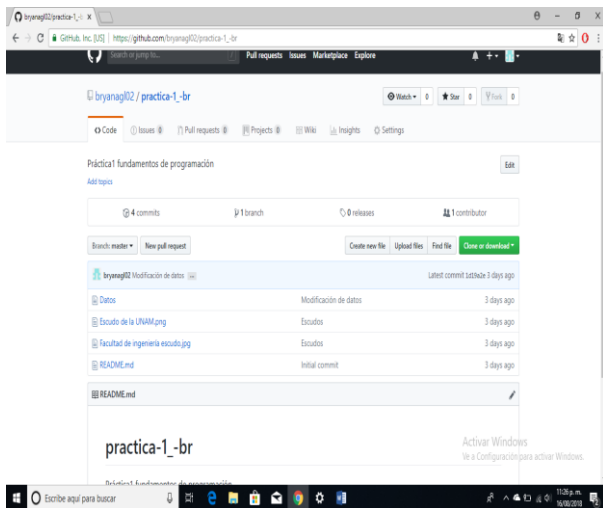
bryanagl02/practica-1_-b ×

GitHub, Inc. [US] | https://github.com/bryanagl02/practica-1_-br

Search or jump to...

Pull requests Issues Marketplace Explore

bryanagl02 / practica-1_-br

Watch ▾ 0 ★ Star 0 Fork 0

Code Issues 0 Pull requests 0 Projects 0 Wiki Insights Settings

Práctica1 fundamentos de programación

Edit

Add topics

4 commits 1 branch 0 releases 1 contributor

Branch: master ▾ New pull request

Create new file Upload files Find file Clone or download ▾

bryanagl02 Modificación de datos ...

Latest commit 1d19a2e 3 days ago

| | | |
|---|---|---|
| Datos | Modificación de datos | 3 days ago |
| Escudo de la UNAM.png | Escudos | 3 days ago |
| Facultad de ingeniería escudo.jpg | Escudos | 3 days ago |
| README.md | Initial commit | 3 days ago |

README.md

practica-1_-br

Práctica1 fundamentos de programación

Activar Windows
Ve a Configuración para activar Windows.

Escribe aquí para buscar

11:26 p.m.
16/08/2018